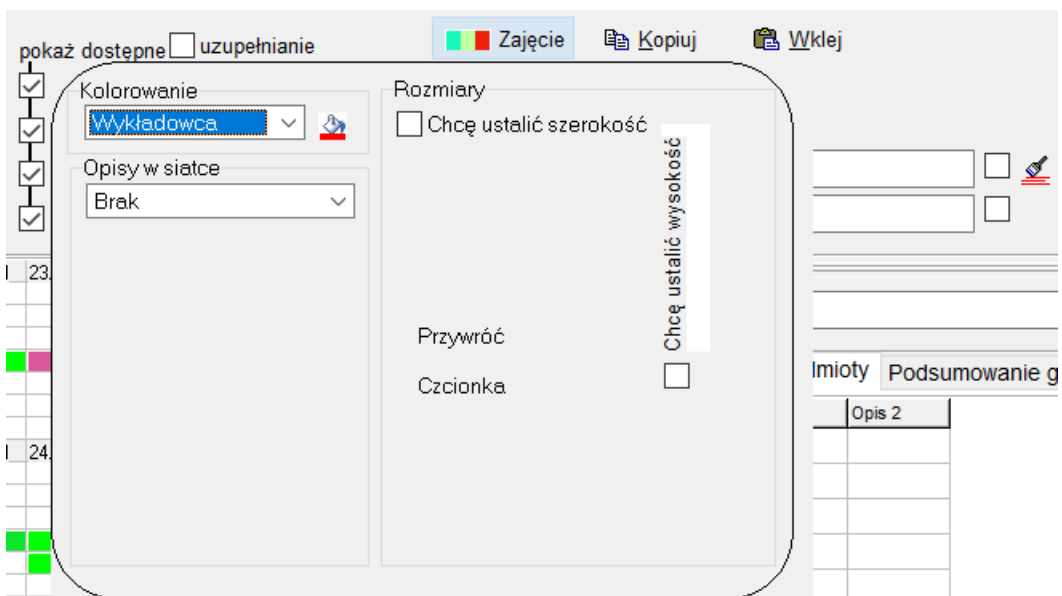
pokaż dostępne uzupełnianie

Zajęcie

Kopiuj

Wklej

Kolorowanie

Wykładowca

Opisy w siatce

Brak

Rozmiary

Chcę ustalić szerokość

Chcę ustalić wysokość

Przywróć

Czcionka

23.

24.

mioty

Podsumowanie g

Opis 2